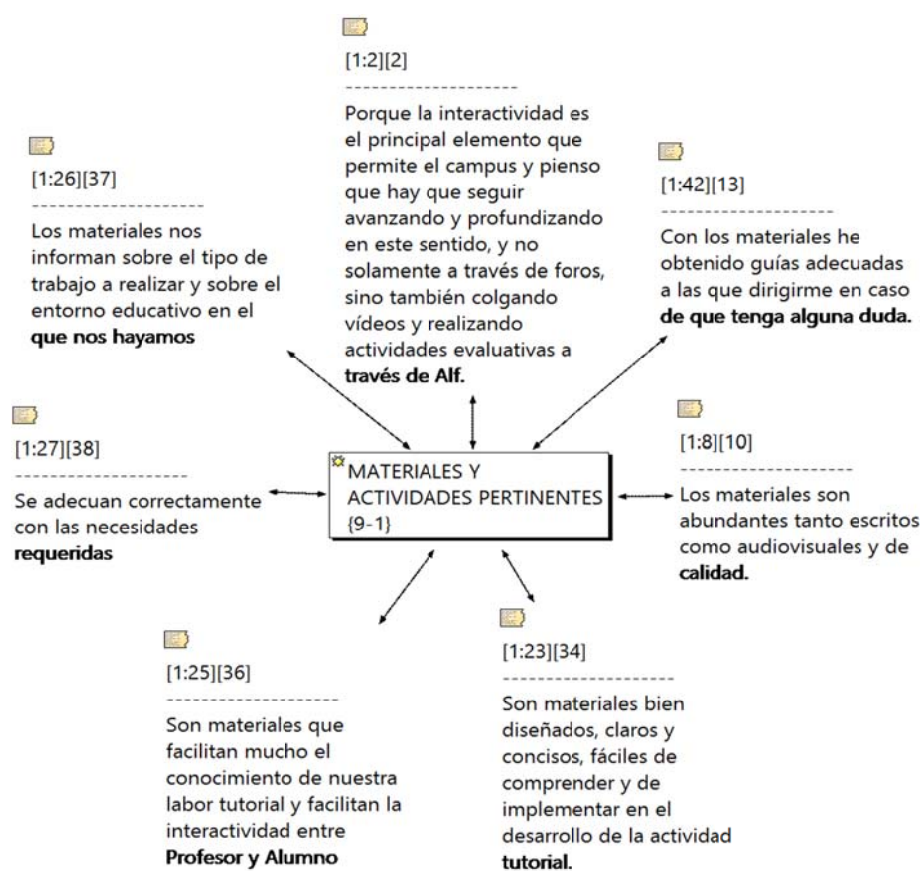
[1:2][2]
--------------------
Porque la interactividad es el principal elemento que permite el campus y pienso que hay que seguir avanzando y profundizando en este sentido, y no solamente a través de foros, sino también colgando vídeos y realizando actividades evaluativas a **través de Alf.**

[1:26][37]
--------------------
Los materiales nos informan sobre el tipo de trabajo a realizar y sobre el entorno educativo en el **que nos hayamos**

[1:42][13]
--------------------
Con los materiales he obtenido guías adecuadas a las que dirigirme en caso **de que tenga alguna duda.**

[1:27][38]
--------------------
Se adecuan correctamente con las necesidades **requeridas**

MATERIALES Y ACTIVIDADES PERTINENTES {9-1}

[1:8][10]
--------------------
Los materiales son abundantes tanto escritos como audiovisuales y de **calidad.**

[1:25][36]
--------------------
Son materiales que facilitan mucho el conocimiento de nuestra labor tutorial y facilitan la interactividad entre **Profesor y Alumno**

[1:23][34]
--------------------
Son materiales bien diseñados, claros y concisos, fáciles de comprender y de implementar en el desarrollo de la actividad **tutorial.**